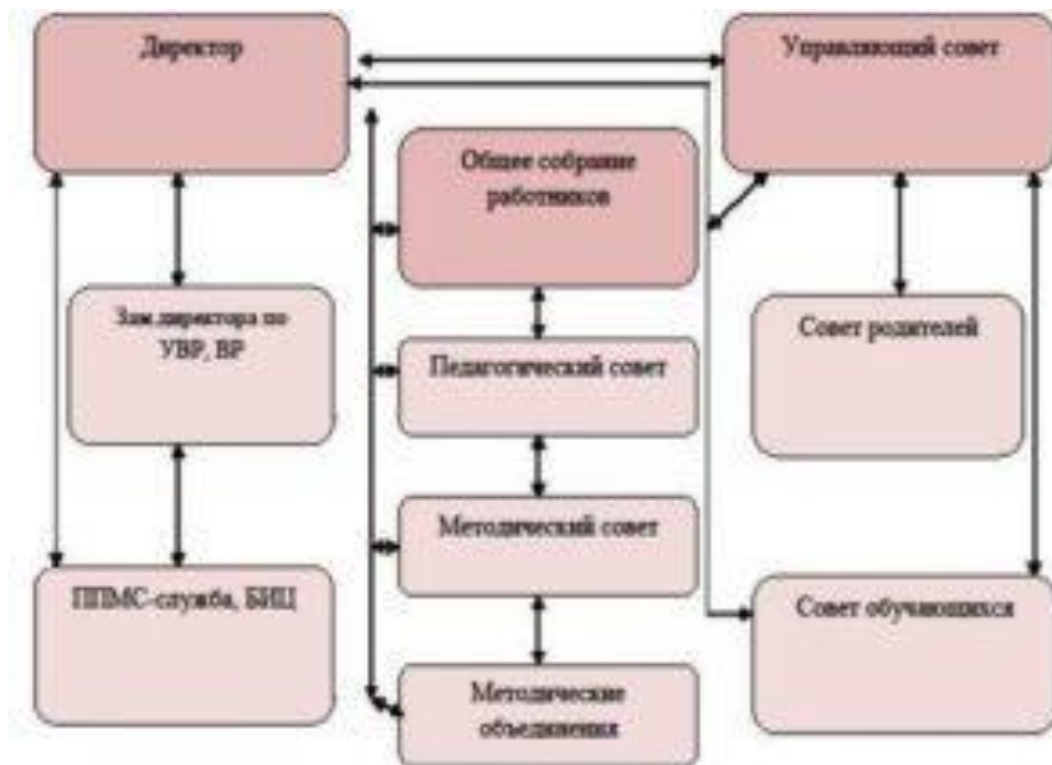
Директор

Управляющий совет

Общее собрание работников

Зам.директора по УВР, ВР

Совет родителей

Педагогический совет

Методический совет

ППМС-служба, БИЦ

Совет обучающихся

Методические объединения